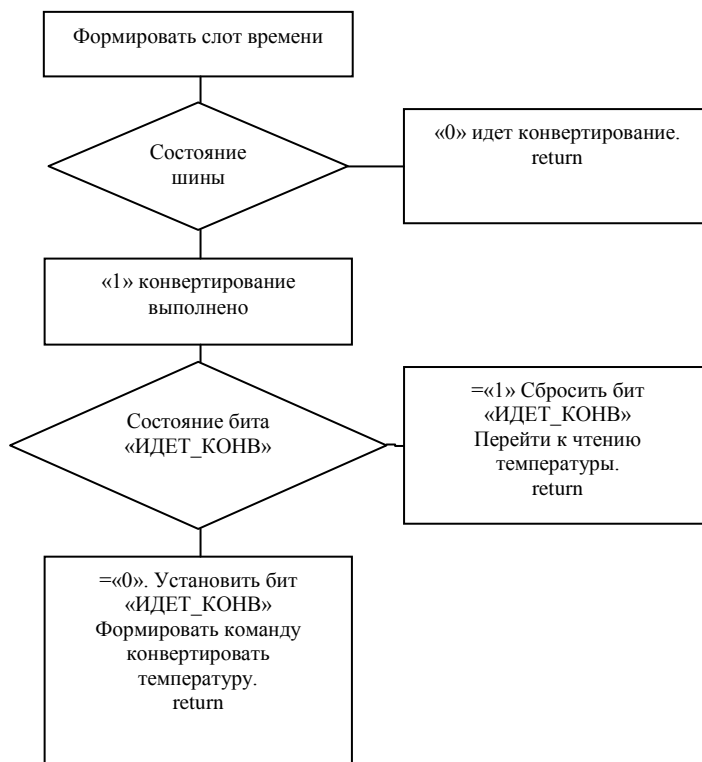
Формировать слот времени

Состояние шины

«0» идет конвертирование. return

«1» конвертирование выполнено

Состояние бита «ИДЕТ_КОНВ»

=«1» Сбросить бит «ИДЕТ_КОНВ» Перейти к чтению температуры. return

=«0». Установить бит «ИДЕТ_КОНВ» Формировать команду конвертировать температуру. return